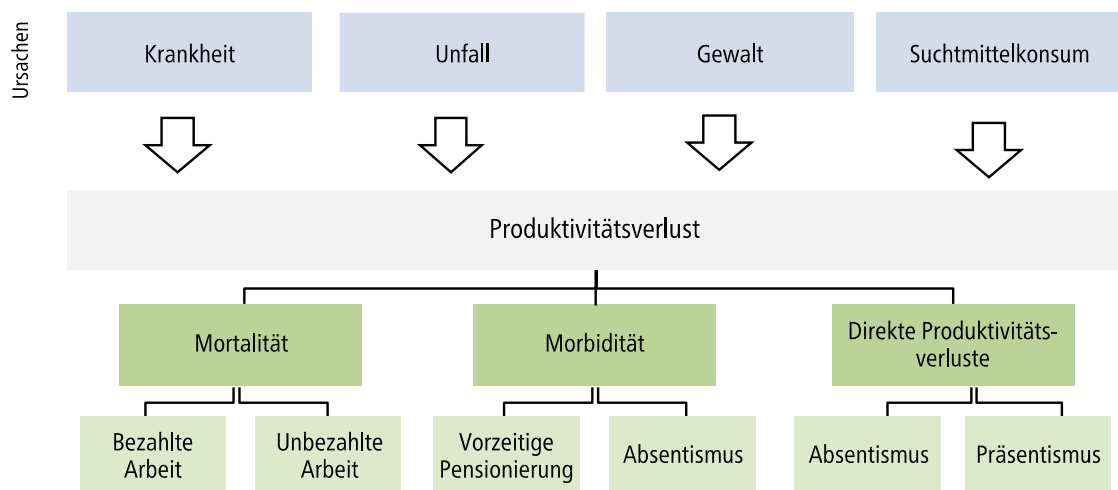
Ursachen

Krankheit

Unfall

Gewalt

Suchtmittelkonsum

Produktivitätsverlust

Mortalität

Morbidität

Direkte Produktivitätsverluste

Bezahlte Arbeit

Unbezahlte Arbeit

Vorzeitige Pensionierung

Absentismus

Absentismus

Präsentismus